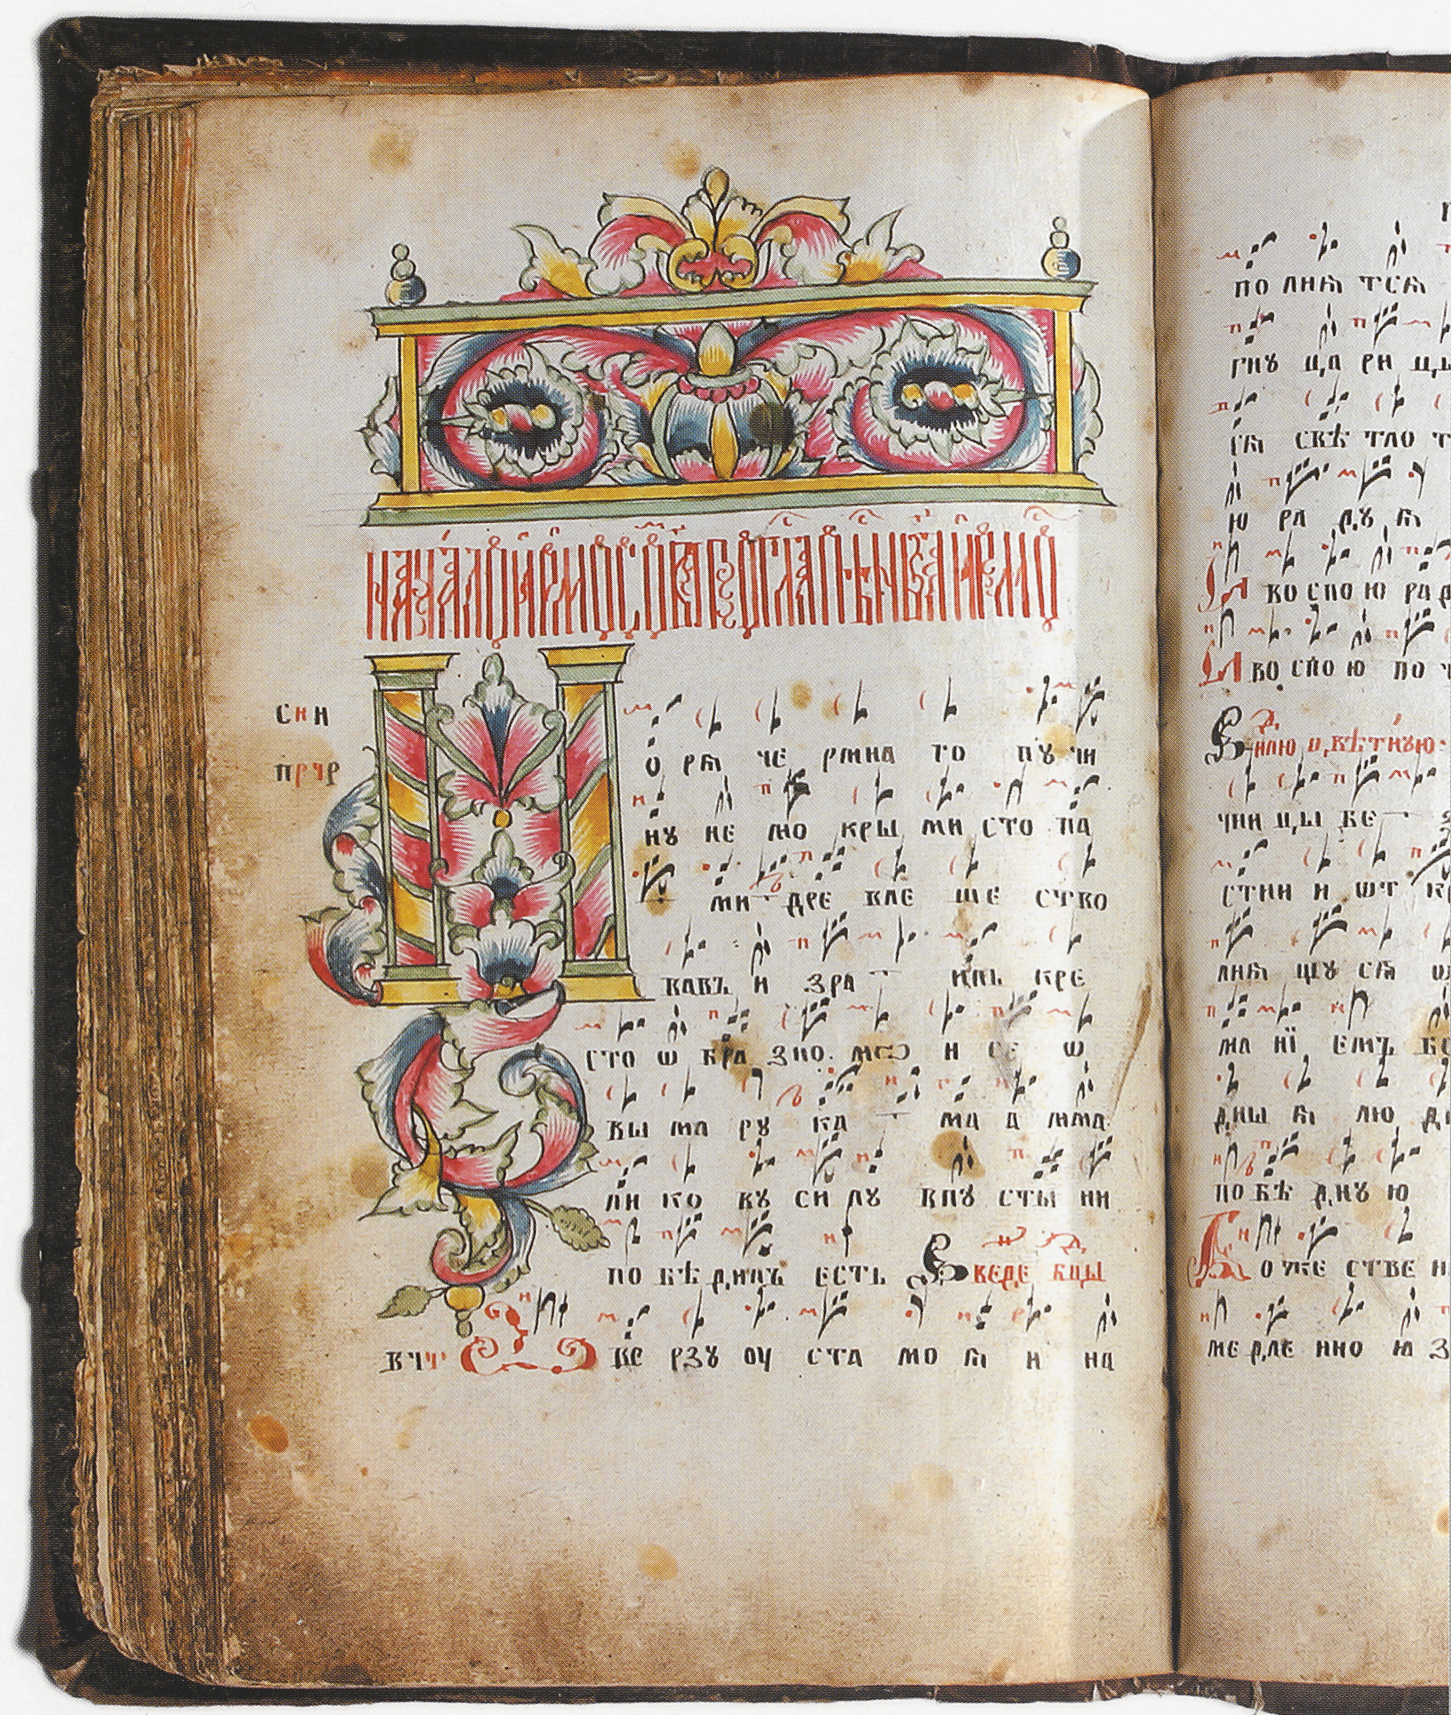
НАЧАЛО ИРМОСОМЪ ГЛАСЪ А ИРМОСЪ

Сн

пр҇р

И о ре че рмна то пу чи

ну не мо кры ми сто па

ми дре вле ше ствко

ва в и зра кль кре

сто о бра зно мо и се о

вы ма ру ка ма а мал

ли ко вь си лу впу сты ни

по бѣ д нъ есть Воведе влц

вч҇р кв рзу оу ста мо н на

по ли тсѧ

гну ца ри ц

сѧ скѣ тло

ю ра ду

Рко спо ю ра

Вбо спо ю по

Внию въ вѣтхую

чии цы бе

стии и от

лѧ щу сѧ

ма ні ем

дны в лю

по бѣ дну ю

Бо уже стве

ме дле нно ю